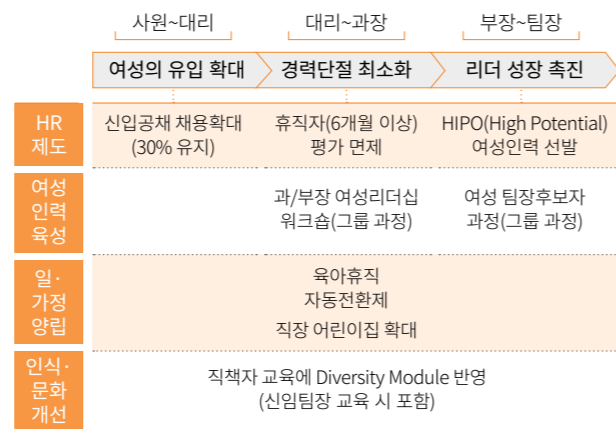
| | 사원~대리 | 대리~과장 | 부장~팀장 |
|---|---|---|---|
| | 여성의 유입 확대 | 경력단절 최소화 | 리더 성장 촉진 |
| HR 제도 | 신입공채 채용확대 (30% 유지) | 휴직자(6개월 이상) 평가 면제 | HIPO(High Potential) 여성인력 선발 |
| 여성 인력 육성 | | 과/부장 여성리더십 워크숍(그룹 과정) | 여성 팀장후보자 과정(그룹 과정) |
| 일·가정 양립 | 육아휴직 자동전환제 직장 어린이집 확대 | | |
| 인식·문화 개선 | 직책자 교육에 Diversity Module 반영 (신임팀장 교육 시 포함) | | |